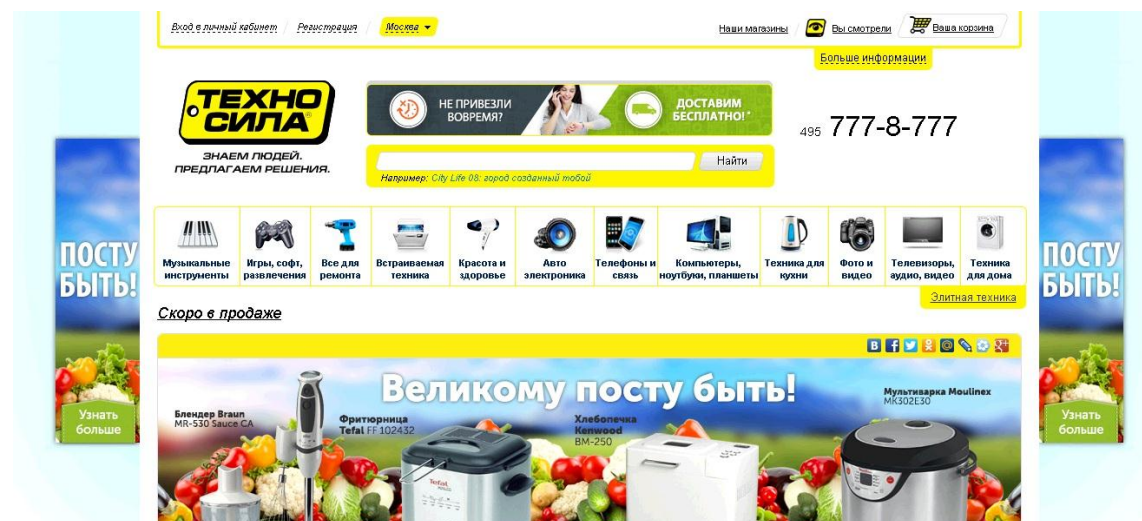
Вход в личный кабинет / Регистрация / Москва

Наши магазины Вы смотрели Ваша корзина

Больше информации

ТЕХНО СИЛА

ЗНАЕМ ЛЮДЕЙ. ПРЕДЛАГАЕМ РЕШЕНИЯ.

НЕ ПРИВЕЗЛИ ВОВРЕМЯ? ДОСТАВИМ БЕСПЛАТНО!*

Найти

Например: City Life 08: город созданный тобой

495 777-8-777

ПОСТУ БЫТЬ!

Узнать больше

Музыкальные инструменты | Игры, софт, развлечения | Все для ремонта | Встраиваемая техника | Красота и здоровье | Авто электроника | Телефоны и связь | Компьютеры, ноутбуки, планшеты | Техника для кухни | Фото и видео | Телевизоры, аудио, видео | Техника для дома

Элитная техника

Скоро в продаже

Великому посту быть!

Блендер Braun MR-530 Sauce CA

Фритюрница Tefal FF 102432

Хлебопечка Kenwood BM-250

Мультиварка Moulinex MK302E30

ПОСТУ БЫТЬ!

Узнать больше